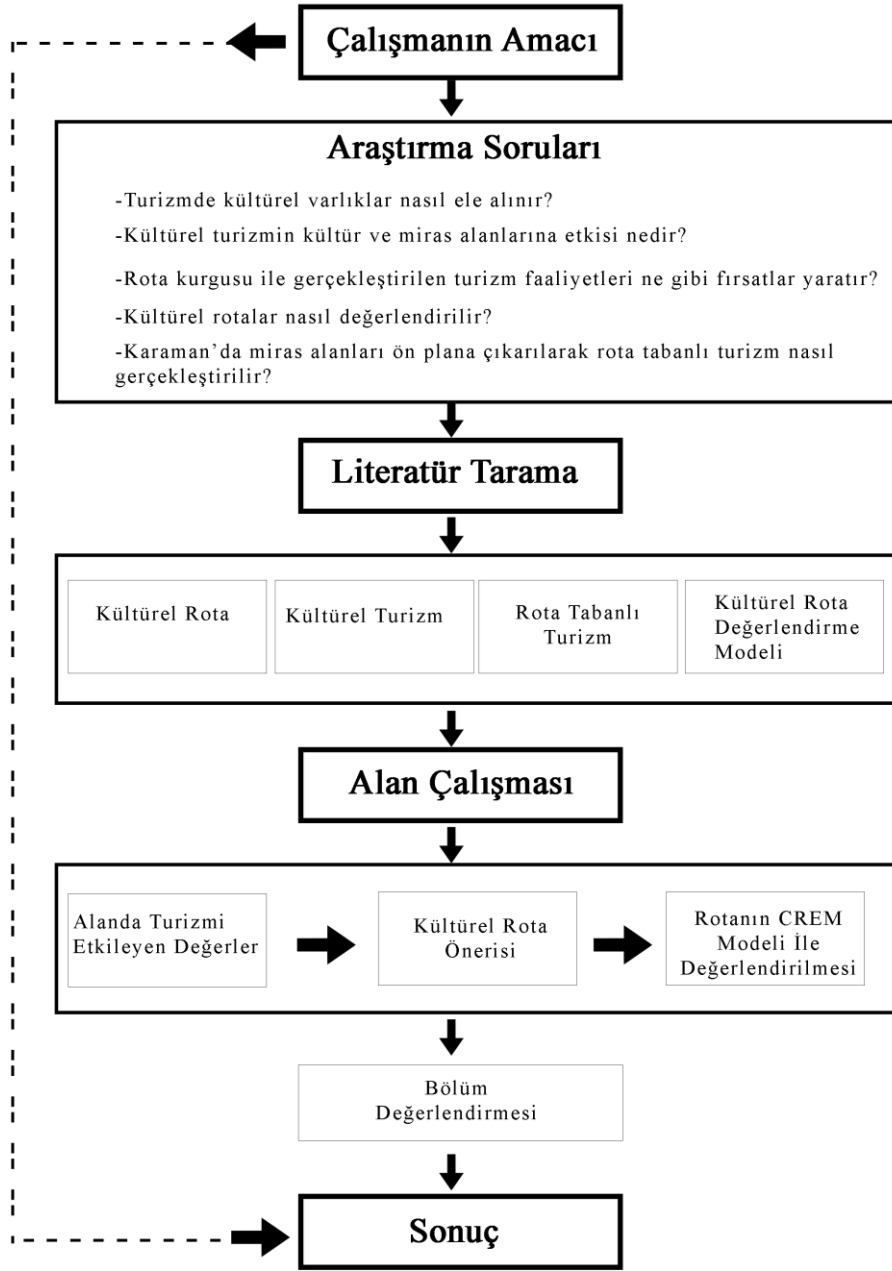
Çalışmanın Amacı

Araştırma Soruları

-Turizmde kültürel varlıklar nasıl ele alınır?

-Kültürel turizmin kültür ve miras alanlarına etkisi nedir?

-Rota kurgusu ile gerçekleştirilen turizm faaliyetleri ne gibi fırsatlar yaratır?

-Kültürel rotalar nasıl değerlendirilir?

-Karaman'da miras alanları ön plana çıkarılarak rota tabanlı turizm nasıl gerçekleştirilir?

Literatür Tarama

Kültürel Rota

Kültürel Turizm

Rota Tabanlı Turizm

Kültürel Rota Değerlendirme Modeli

Alan Çalışması

Alanda Turizmi Etkileyen Değerler

Kültürel Rota Önerisi

Rotanın CREM Modeli İle Değerlendirilmesi

Bölüm Değerlendirmesi

Sonuç